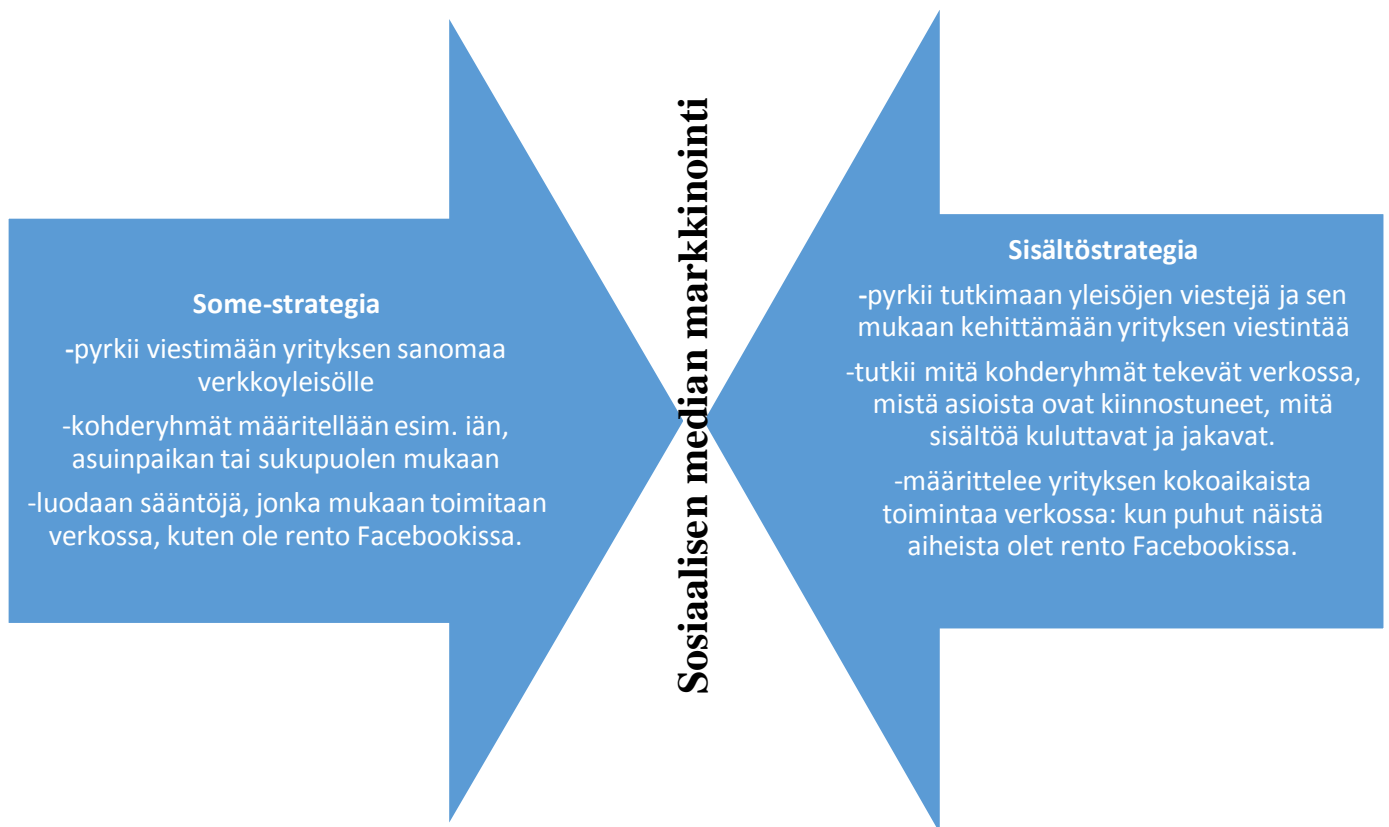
Some-strategia

-pyrkii viestimään yrityksen sanomaa verkkoyleisölle

-kohderyhmät määritellään esim. iän, asuinpaikan tai sukupuolen mukaan

-luodaan sääntöjä, jonka mukaan toimitaan verkossa, kuten ole rento Facebookissa.

Sosiaalisen median markkinointi

Sisältöstrategia

-pyrkii tutkimaan yleisöjen viestejä ja sen mukaan kehittämään yrityksen viestintää

-tutkii mitä kohderyhmät tekevät verkossa, mistä asioista ovat kiinnostuneet, mitä sisältöä kuluttavat ja jakavat.

-määrittelee yrityksen kokoaikaista toimintaa verkossa: kun puhut näistä aiheista olet rento Facebookissa.